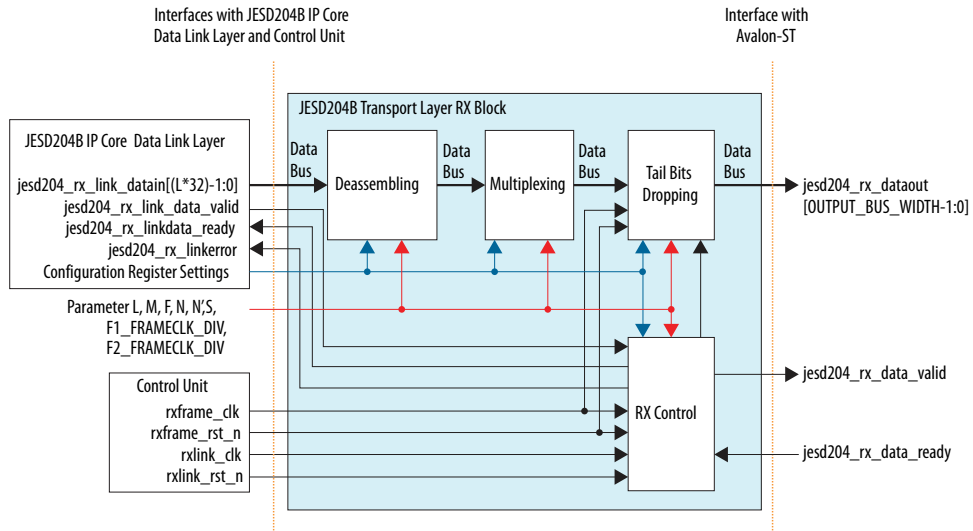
Interfaces with JESD204B IP Core Data Link Layer and Control Unit

Interface with Avalon-ST

JESD204B Transport Layer RX Block

JESD204B IP Core Data Link Layer

jesd204_rx_link_datain[(L*32)-1:0]
jesd204_rx_link_data_valid
jesd204_rx_linkdata_ready
jesd204_rx_linkerror
Configuration Register Settings

Data Bus

Deassembling

Data Bus

Multiplexing

Data Bus

Tail Bits Dropping

Data Bus

jesd204_rx_dataout [OUTPUT_BUS_WIDTH-1:0]

Parameter L, M, F, N, N',S, F1_FRAMECLK_DIV, F2_FRAMECLK_DIV

Control Unit
rxframe_clk
rxframe_rst_n
rxlink_clk
rxlink_rst_n

RX Control

jesd204_rx_data_valid

jesd204_rx_data_ready